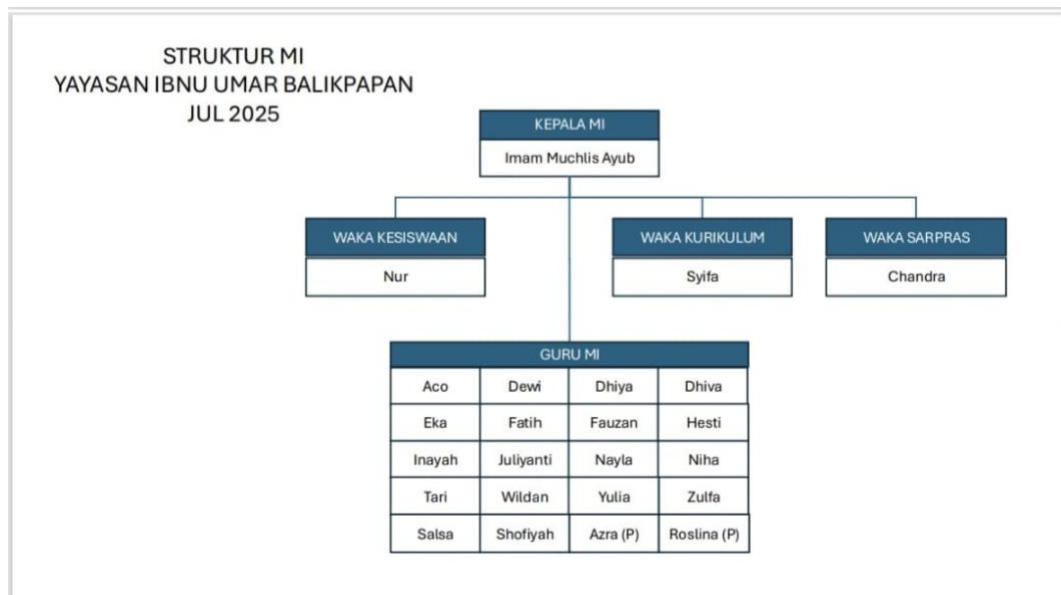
STRUKTUR MI
YAYASAN IBNU UMAR BALIKPAPAN
JUL 2025

KEPALA MI
Imam Muchlis Ayub

WAKA KESISWAAN
Nur

WAKA KURIKULUM
Syifa

WAKA SARPRAS
Chandra

GURU MI

| Aco | Dewi | Dhiya | Dhiva |
|---|---|---|---|
| Eka | Fatih | Fauzan | Hesti |
| Inayah | Juliyanti | Nayla | Niha |
| Tari | Wildan | Yulia | Zulfa |
| Salsa | Shofiyah | Azra (P) | Roslina (P) |